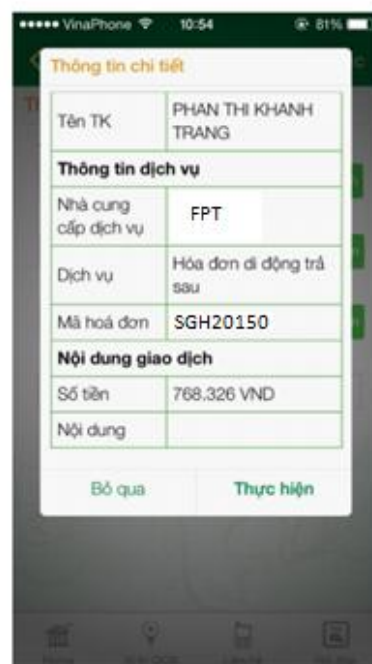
••••• VinaPhone 10:54 81%

Thông tin chi tiết

| Tên TK | PHAN THI KHANH TRANG |
|---|---|
| **Thông tin dịch vụ** | |
| Nhà cung cấp dịch vụ | FPT |
| Dịch vụ | Hóa đơn di động trả sau |
| Mã hoá đơn | SGH20150 |
| **Nội dung giao dịch** | |
| Số tiền | 768.326 VND |
| Nội dung | |

Bỏ qua

Thực hiện